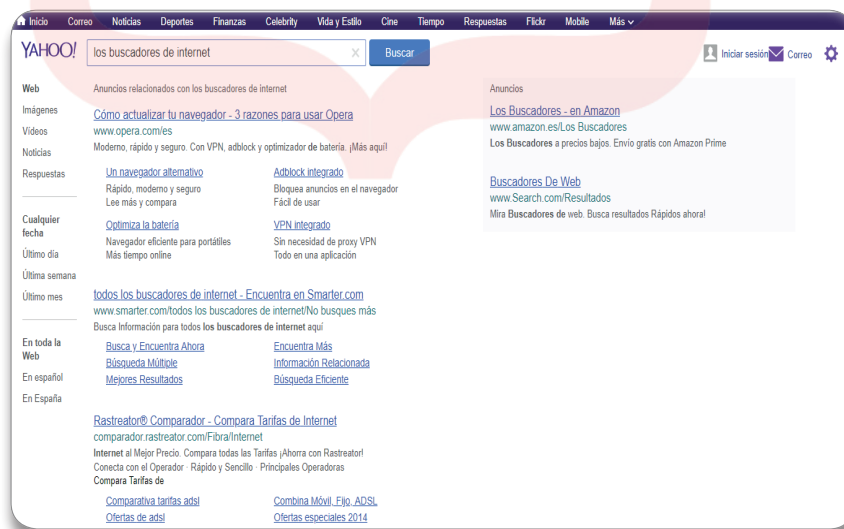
Inicio Correo Noticias Deportes Finanzas Celebrity Vida y Estilo Cine Tiempo Respuestas Flickr Mobile Más

YAHOO! los buscadores de internet × Buscar

Iniciar sesión Correo

Web
Imágenes
Videos
Noticias
Respuestas

Cualquier fecha
Último día
Última semana
Último mes

En toda la Web
En español
En España

Anuncios relacionados con los buscadores de internet

Cómo actualizar tu navegador - 3 razones para usar Opera
www.opera.com/es
Moderno, rápido y seguro. Con VPN, adblock y optimizador de batería. ¡Más aquí!

Un navegador alternativo
Rápido, moderno y seguro
Lee más y compara

Adblock integrado
Bloquea anuncios en el navegador
Fácil de usar

Optimiza la batería
Navegador eficiente para portátiles
Más tiempo online

VPN integrado
Sin necesidad de proxy VPN
Todo en una aplicación

todos los buscadores de internet - Encuentra en Smarter.com
www.smarter.com/todos los buscadores de internet/No busques más
Busca Información para todos los buscadores de internet aquí

Busca y Encuentra Ahora
Búsqueda Múltiple
Mejores Resultados

Encuentra Más
Información Relacionada
Búsqueda Eficiente

Rastreator® Comparador - Compara Tarifas de Internet
comparador.rastreator.com/Fibra/Internet
Internet al Mejor Precio. Compara todas las Tarifas ¡Ahorra con Rastreator!
Conecta con el Operador · Rápido y Sencillo · Principales Operadoras
Compara Tarifas de

Comparativa tarifas adsl
Ofertas de adsl

Combina Móvil, Fijo, ADSL
Ofertas especiales 2014

Anuncios

Los Buscadores - en Amazon
www.amazon.es/Los Buscadores
Los Buscadores a precios bajos. Envío gratis con Amazon Prime

Buscadores De Web
www.Search.com/Resultados
Mira Buscadores de web. Busca resultados Rápidos ahora!